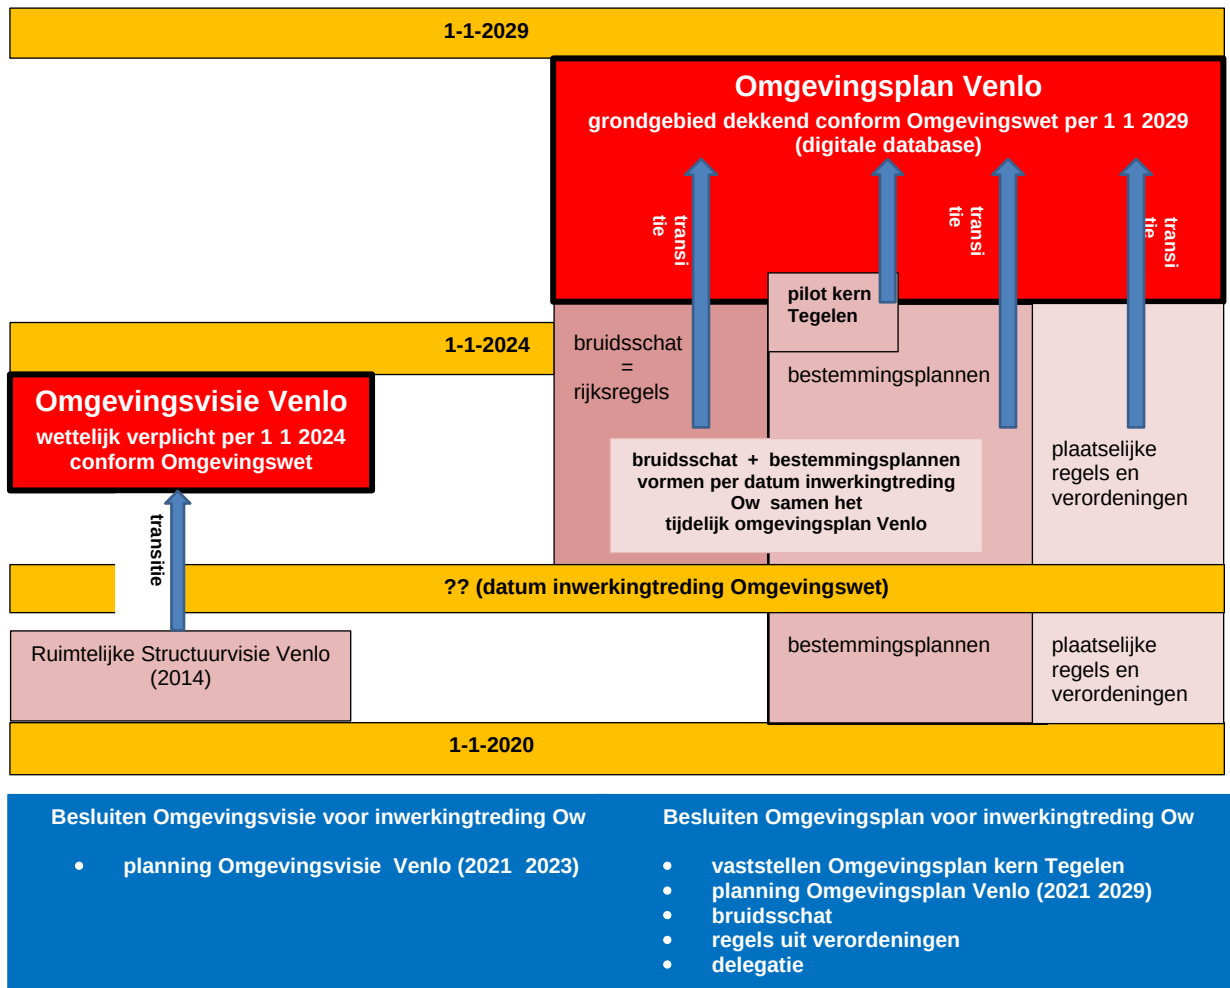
1-1-2029

Omgevingsplan Venlo
grondgebied dekkend conform Omgevingswet per 1 1 2029
(digitale database)

transi
tie

transi
tie

transi
tie

pilot kern
Tegelen

1-1-2024

bruidsschat
=
rijksregels

bestemmingsplannen

Omgevingsvisie Venlo
wettelijk verplicht per 1 1 2024
conform Omgevingswet

bruidsschat + bestemmingsplannen
vormen per datum inwerkingtreding
Ow samen het
tijdelijk omgevingsplan Venlo

plaatselijke
regels en
verordeningen

transitie

?? (datum inwerkingtreding Omgevingswet)

Ruimtelijke Structuurvisie Venlo
(2014)

bestemmingsplannen

plaatselijke
regels en
verordeningen

1-1-2020

Besluiten Omgevingsvisie voor inwerkingtreding Ow

• planning Omgevingsvisie Venlo (2021 2023)

Besluiten Omgevingsplan voor inwerkingtreding Ow

• vaststellen Omgevingsplan kern Tegelen
• planning Omgevingsplan Venlo (2021 2029)
• bruidsschat
• regels uit verordeningen
• delegatie